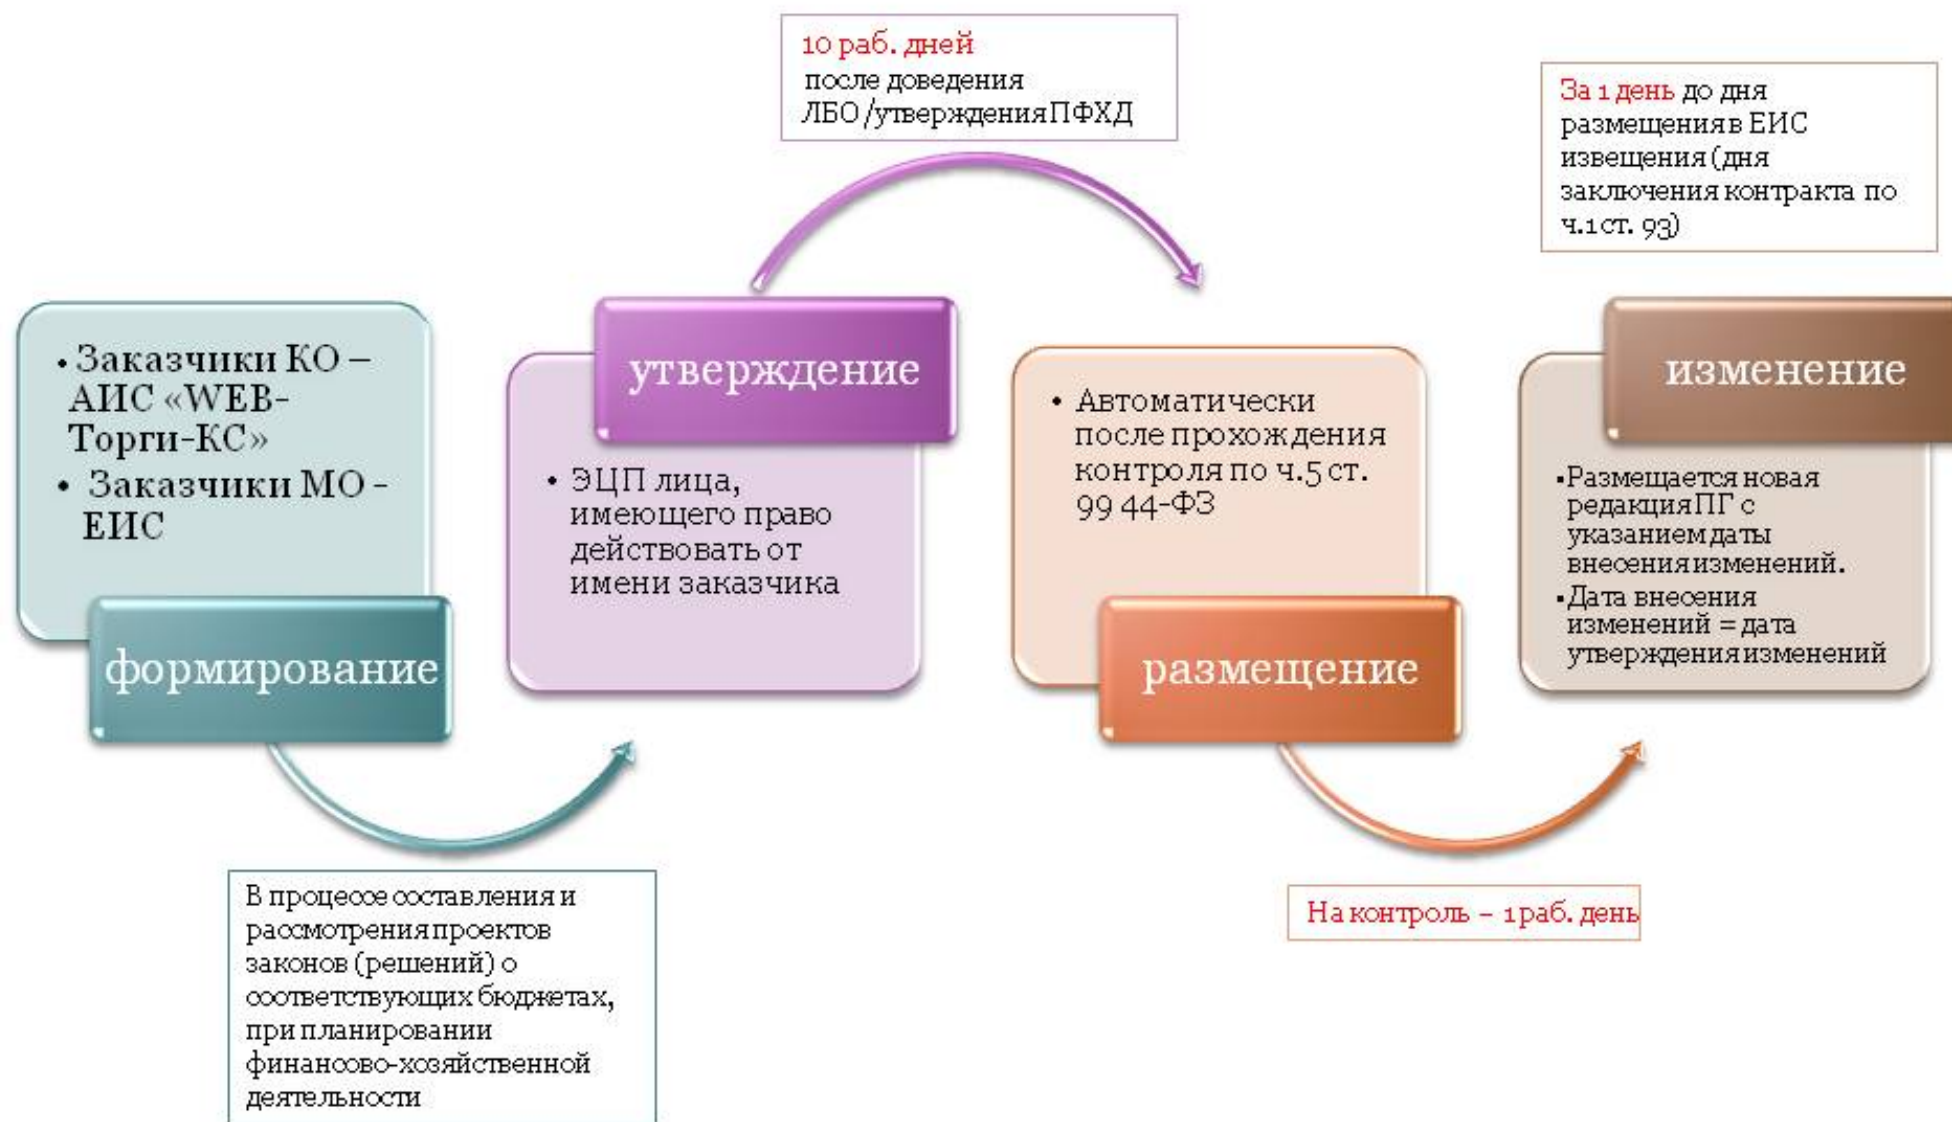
10 раб. дней после доведения ЛБО /утверждения ПФХД

За 1 день до дня размещения в ЕИС извещения (дня заключения контракта по ч.1 ст. 93)

• Заказчики КО – АИС «WEB-Торги-КС»
• Заказчики МО - ЕИС

формирование

утверждение

• ЭЦП лица, имеющего право действовать от имени заказчика

• Автоматически после прохождения контроля по ч.5 ст. 99 44-ФЗ

размещение

изменение

• Размещается новая редакция ПГ с указанием даты внесения изменений.
• Дата внесения изменений = дата утверждения изменений

В процессе составления и рассмотрения проектов законов (решений) о соответствующих бюджетах, при планировании финансово-хозяйственной деятельности

На контроль – 1 раб. день